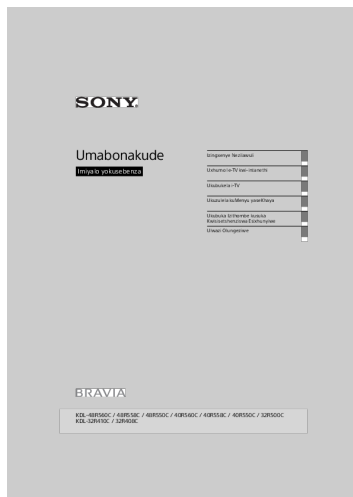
SONY

Umabonakude

Imiyalo yokusebenza

Izingeniso Nezilawuli

Uxhumo ne-TV ne-inthanethi

Ukusebenza i-TV

Ukusebenzisa Imenyu yesethings

Ukuxazulula Izinkinga ezivela Kwinkathazekomuzi Eshunyelwe

Ulwazi Olungeziwe

BRAVIA

KDL-48R560C / 48R558C / 48R550C / 40R560C / 40R558C / 40R550C / 32R500C
KDL-32R410C / 32R408C